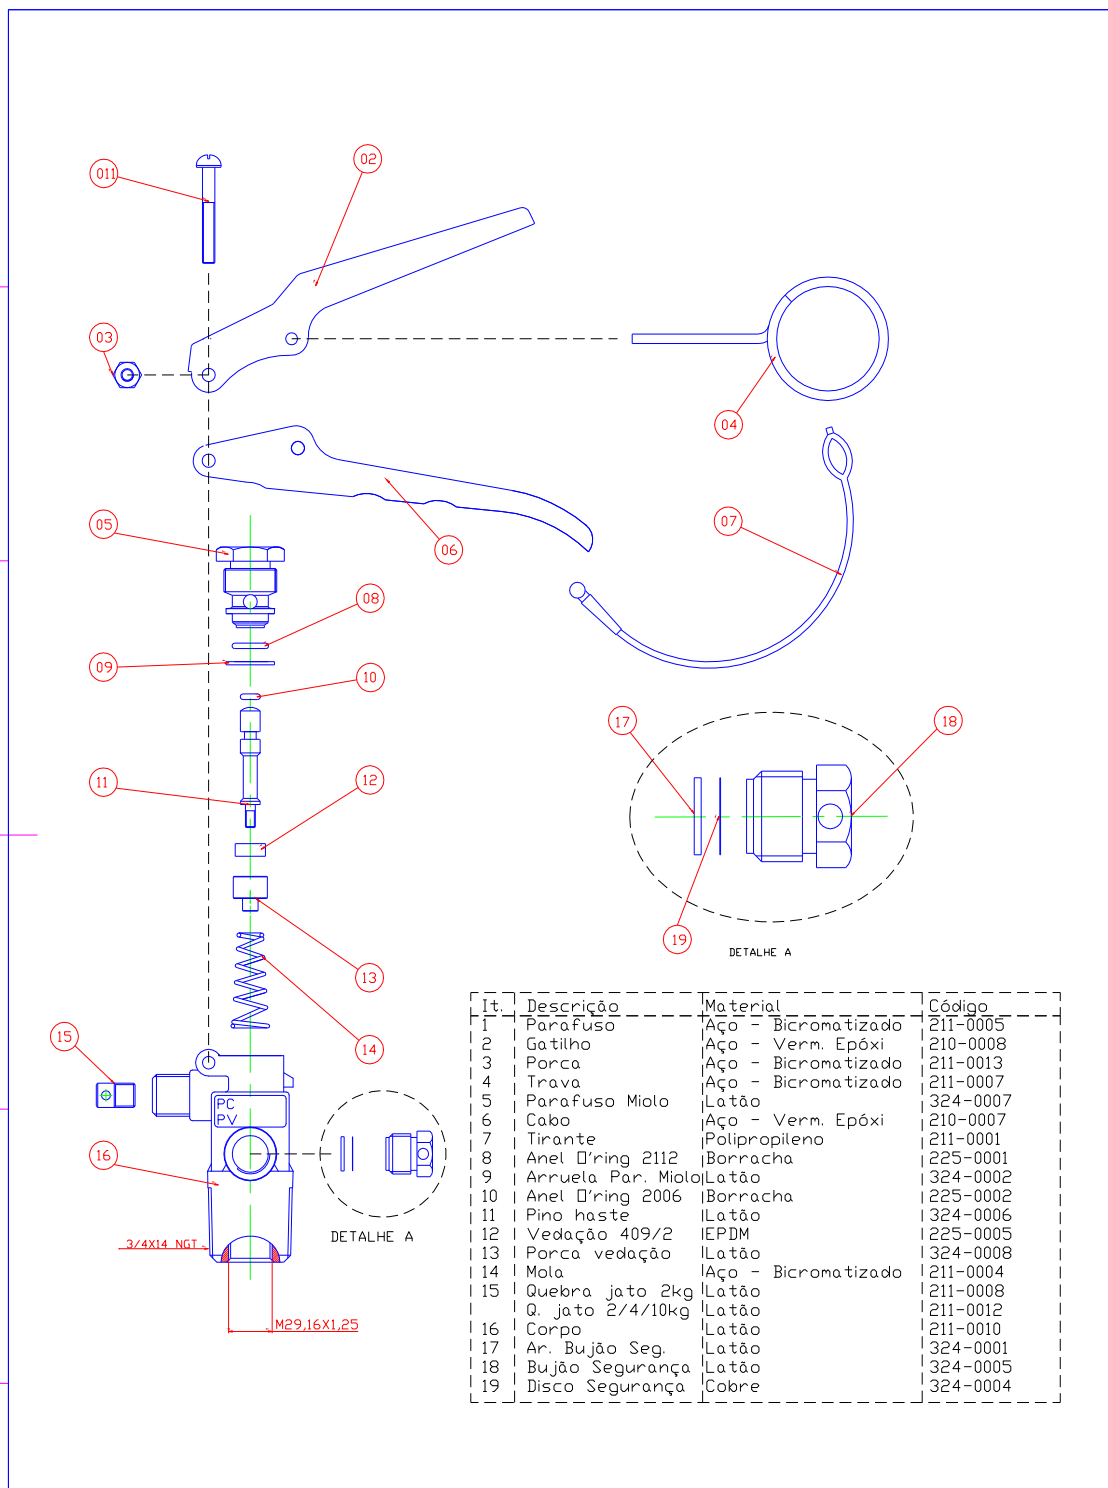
011
02
03
04
05
06
07
08
09
10
11
12
13
14
15
16
PC
PV
3/4X14 NGT
M29,16X1,25
DETALHE A
17
18
19
DETALHE A

| It. | Descrição | Material | Código |
|---|---|---|---|
| 1 | Parafuso | Aço - Bicromatizado | 211-0005 |
| 2 | Gatilho | Aço - Verm. Epóxi | 210-0008 |
| 3 | Porca | Aço - Bicromatizado | 211-0013 |
| 4 | Trava | Aço - Bicromatizado | 211-0007 |
| 5 | Parafuso Miolo | Latão | 324-0007 |
| 6 | Cabo | Aço - Verm. Epóxi | 210-0007 |
| 7 | Tirante | Polipropileno | 211-0001 |
| 8 | Anel O'ring 2112 | Borracha | 225-0001 |
| 9 | Arruela Par. Miolo | Latão | 324-0002 |
| 10 | Anel O'ring 2006 | Borracha | 225-0002 |
| 11 | Pino haste | Latão | 324-0006 |
| 12 | Vedação 409/2 | EPDM | 225-0005 |
| 13 | Porca vedação | Latão | 324-0008 |
| 14 | Mola | Aço - Bicromatizado | 211-0004 |
| 15 | Quebra jato 2kg | Latão | 211-0008 |
|  | Q. jato 2/4/10kg | Latão | 211-0012 |
| 16 | Corpo | Latão | 211-0010 |
| 17 | Ar. Bujão Seg. | Latão | 324-0001 |
| 18 | Bujão Segurança | Latão | 324-0005 |
| 19 | Disco Segurança | Cobre | 324-0004 |